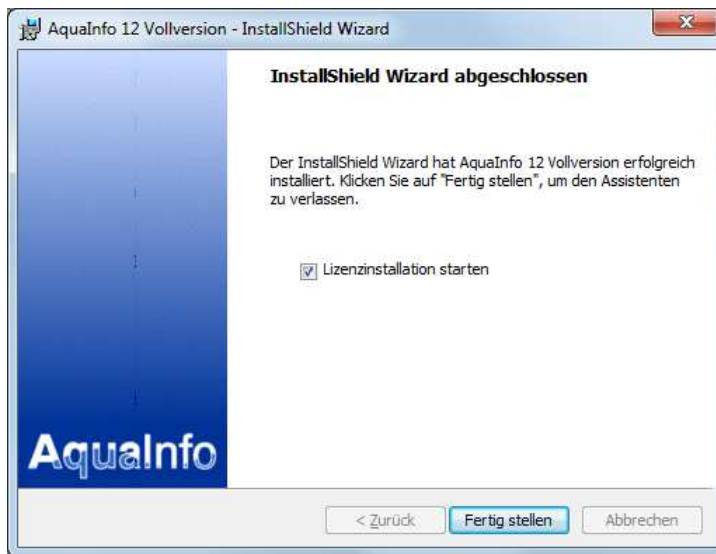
AquaInfo 12 Vollversion - InstallShield Wizard

InstallShield Wizard abgeschlossen

Der InstallShield Wizard hat AquaInfo 12 Vollversion erfolgreich installiert. Klicken Sie auf "Fertig stellen", um den Assistenten zu verlassen.

Lizenzinstallation starten

AquaInfo

< Zurück

Fertig stellen

Abbrechen